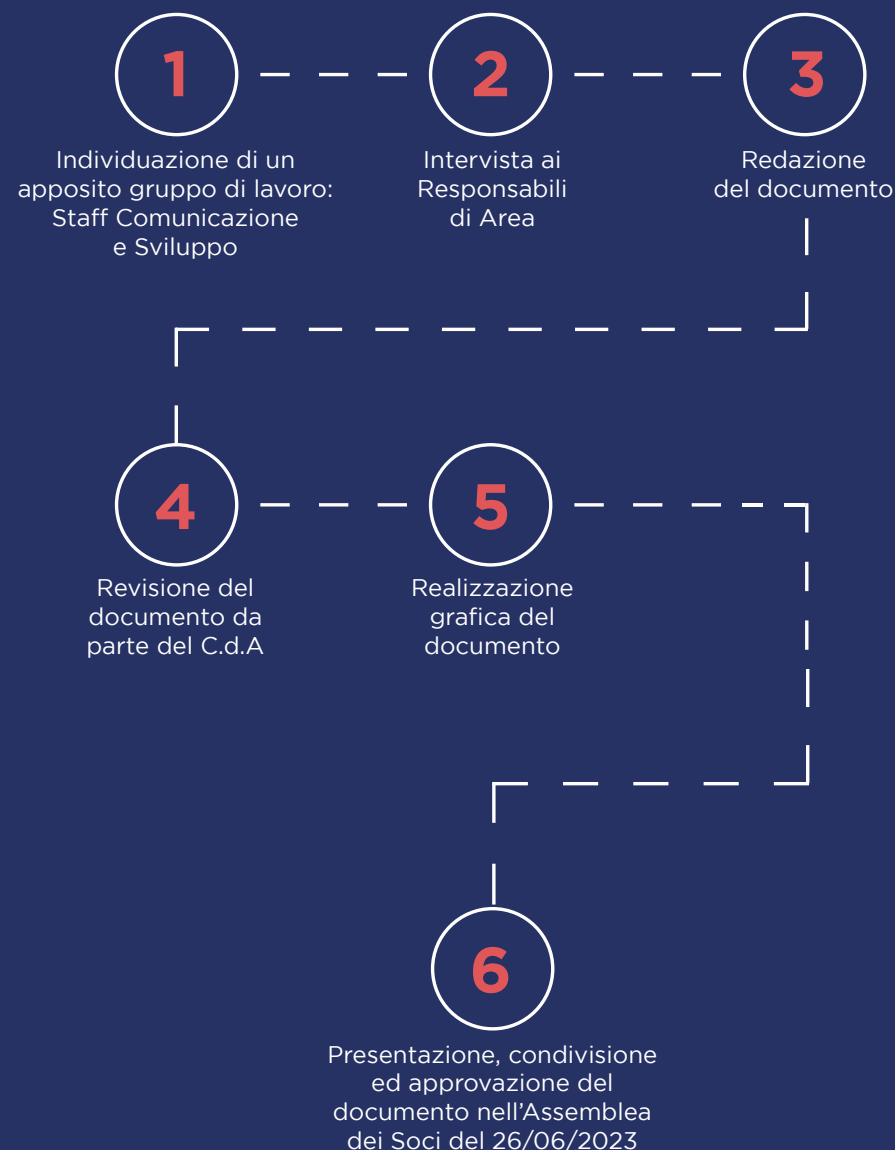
1

Individuazione di un apposito gruppo di lavoro: Staff Comunicazione e Sviluppo

2

Intervista ai Responsabili di Area

3

Redazione del documento

4

Revisione del documento da parte del C.d.A

5

Realizzazione grafica del documento

6

Presentazione, condivisione ed approvazione del documento nell'Assemblea dei Soci del 26/06/2023